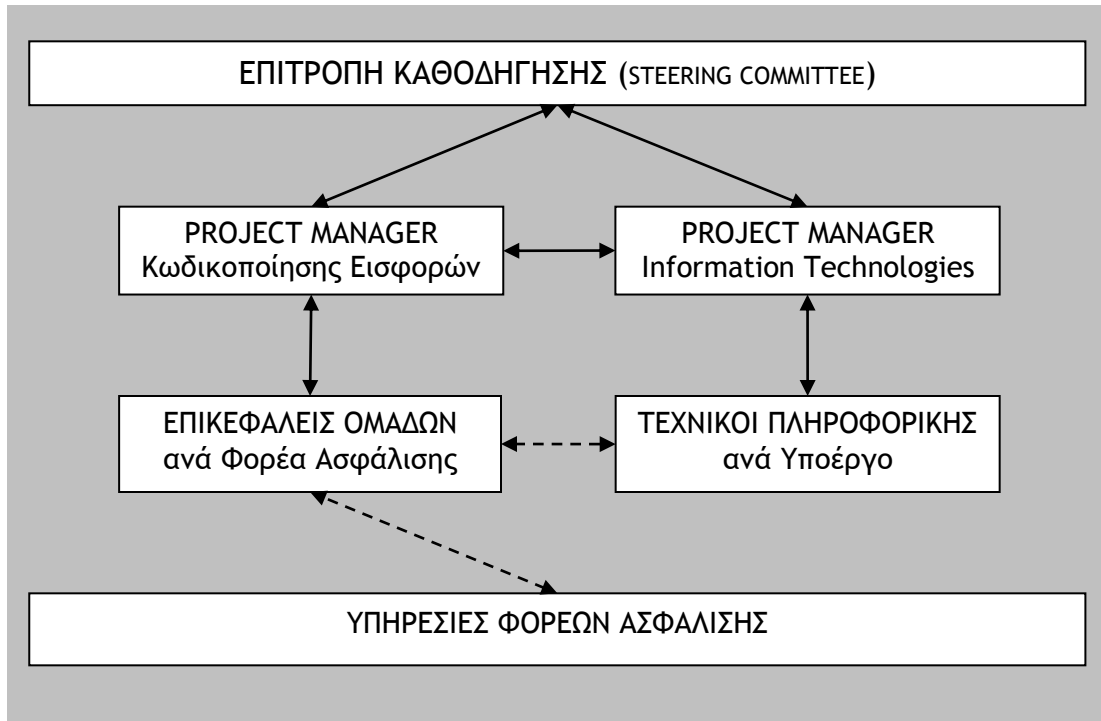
ΕΠΙΤΡΟΠΗ ΚΑΘΟΔΗΓΗΣΗΣ (STEERING COMMITTEE)

PROJECT MANAGER
Κωδικοποίησης Εισφορών

PROJECT MANAGER
Information Technologies

ΕΠΙΚΕΦΑΛΕΙΣ ΟΜΑΔΩΝ
ανά Φορέα Ασφάλισης

ΤΕΧΝΙΚΟΙ ΠΛΗΡΟΦΟΡΙΚΗΣ
ανά Υποέργο

ΥΠΗΡΕΣΙΕΣ ΦΟΡΕΩΝ ΑΣΦΑΛΙΣΗΣ